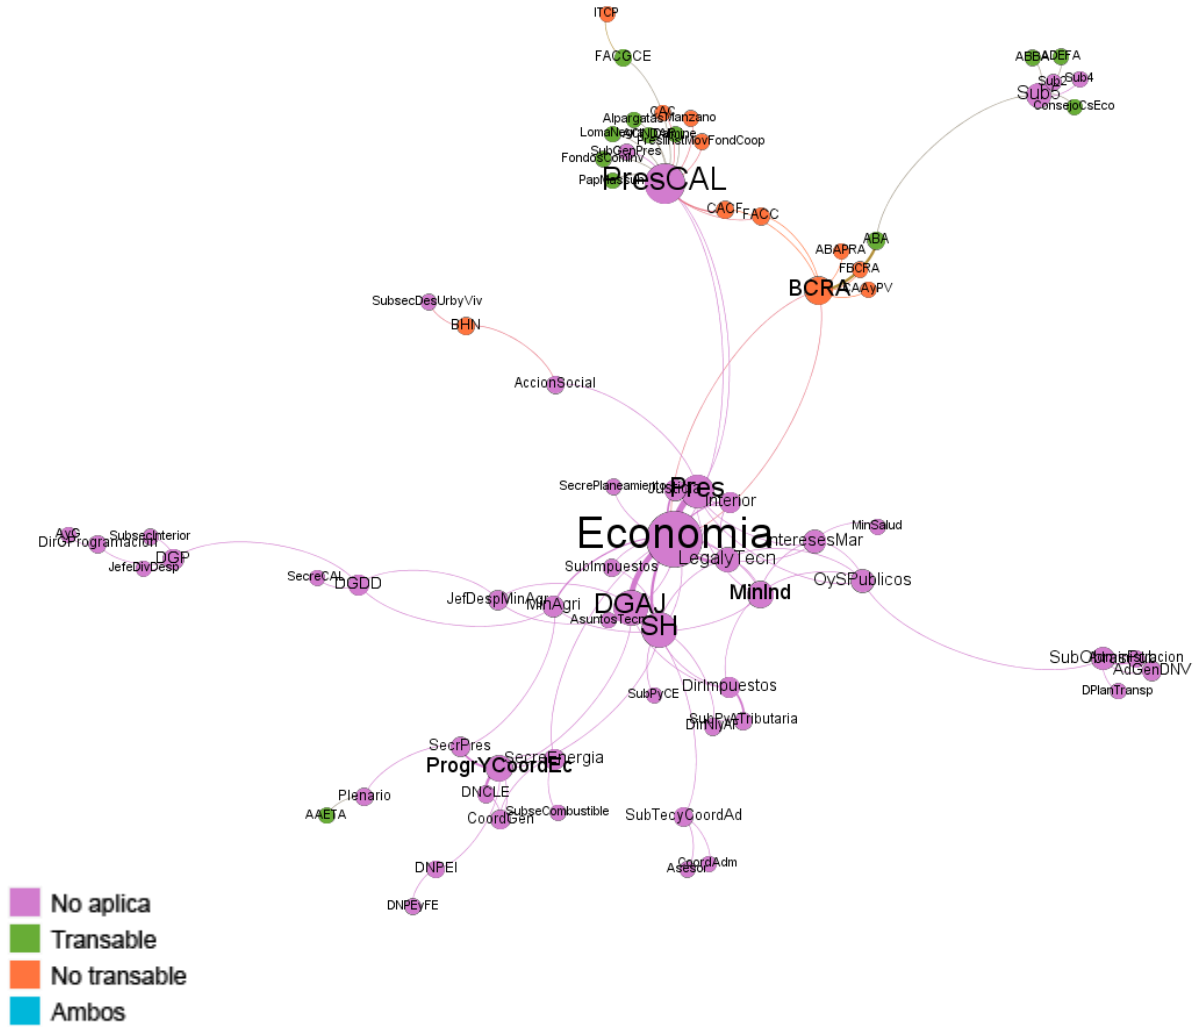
ITCP
FACGCE
ABBA
ADEFA
Sub2
Sub4
Sub5
ConsejoCsEco
CAC
Alpargatas
Manzano
LomaNegra
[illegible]
PresInstMovFondCoop
SubGenPres
FondosComInv
PapMisiones
PresCAL
CACF
FACC
ABA
ABAPRA
FBCRA
BCRA
AAyPV
SubsecDesUrbyViv
BHN
AccionSocial
SecrePlaneamiento
Justicia
Pres
Interior
MinSalud
AyG
DirGProgramacion
SubsecInterior
DGP
JefeDivDesp
Economia
InteresesMar
LegalyTecn
SubImpuestos
OySPublicos
SecreCAL
DGDD
JefDespMinAgri
MinAgri
DGAJ
MinInd
AsuntosTecn
SH
SubObrasPub
Administracion
AdGenDNV
DPlanTransp
DirImpuestos
SubPyCE
SubPyATributaria
DirNyAF
SecrPres
SecrEnergia
ProgrYCoordEc
Plenario
DNCLE
AAETA
SubseCombustible
CoordGen
SubTecyCoordAd
CoordAdm
Asesor
DNPEI
DNPEyFE
No aplica
Transable
No transable
Ambos